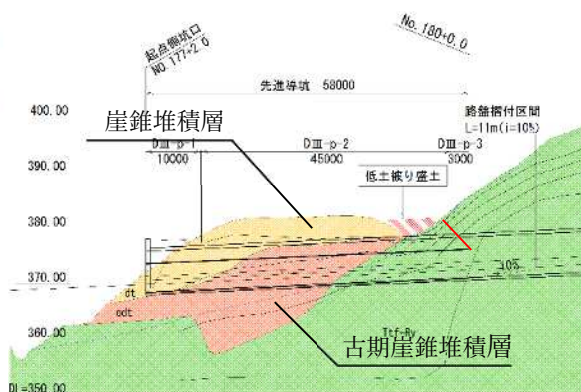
起点側坑口
NO.177+2.0

No.180+0.0

先進導坑 58000

400.00

崖錐堆積層

路盤据付区間
L=11m(i=10%)

DⅢ-p-1
10000

DⅢ-p-2
45000

DⅢ-p-3
3000

390.00

低土被り盛土

380.00

370.00

10%

dt

odt

Tcf-Ry

360.00

古期崖錐堆積層

DL=350.00